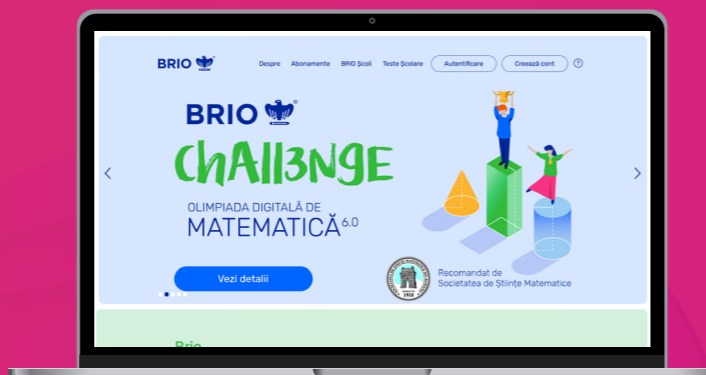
BRIO

Despre Abonamente BRIO Școli Teste Școlare Autentificare Creează cont ?

BRIO®

ChALL3NGE

OLIMPIADA DIGITALĂ DE MATEMATICĂ 6.0

Vezi detalii

Recomandat de Societatea de Științe Matematice

Brio